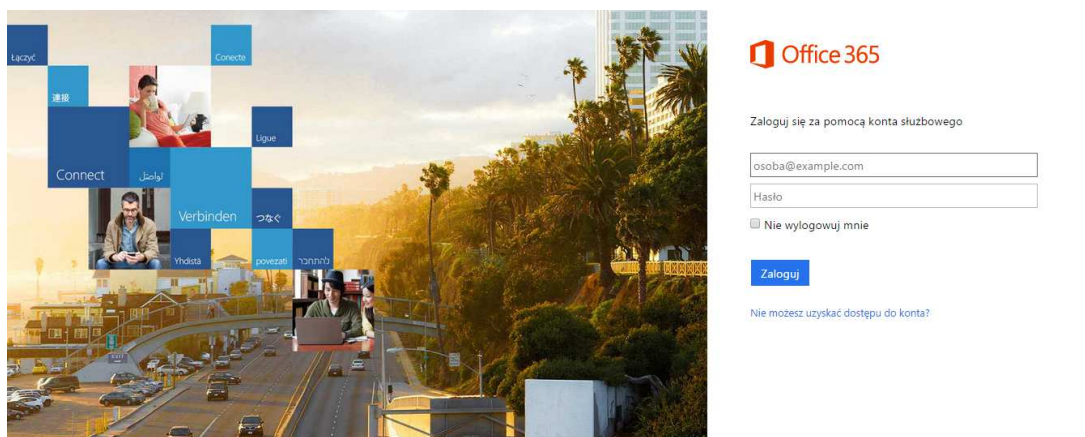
Łączyć
Conecte
連接
Connect
تواصل
Ligue
Verbinden
つなぐ
Yhdistä
povezati
להתחבר

Office 365

Zaloguj się za pomocą konta służbowego

osoba@example.com

Hasło

Nie wylogowuj mnie

Zaloguj

Nie możesz uzyskać dostępu do konta?